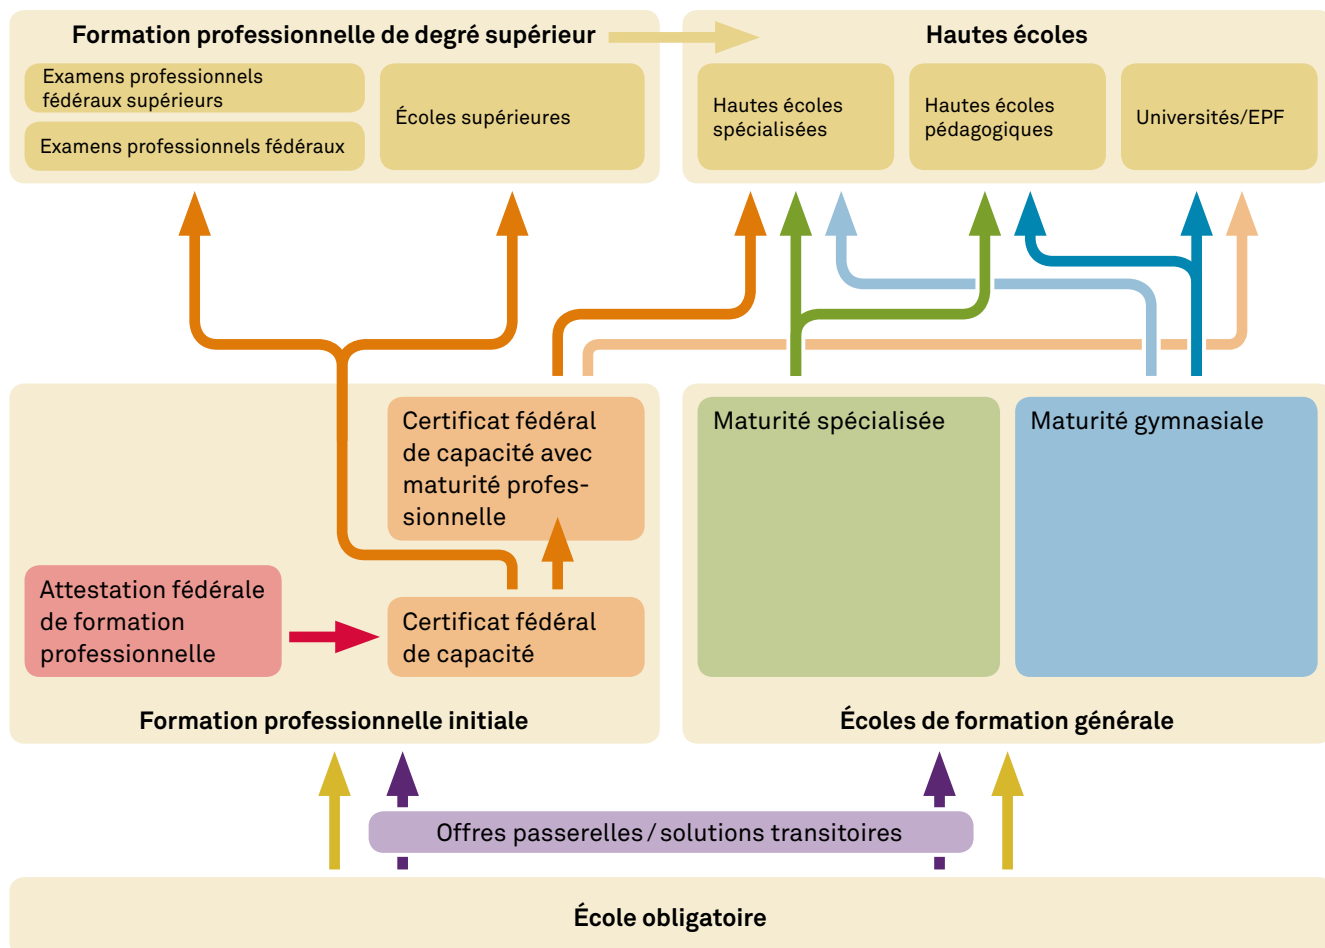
Formation professionnelle de degré supérieur

Examens professionnels fédéraux supérieurs

Examens professionnels fédéraux

Écoles supérieures

Hautes écoles

Hautes écoles spécialisées

Hautes écoles pédagogiques

Universités/EPF

Certificat fédéral de capacité avec maturité professionnelle

Attestation fédérale de formation professionnelle

Certificat fédéral de capacité

Formation professionnelle initiale

Maturité spécialisée

Maturité gymnasiale

Écoles de formation générale

Offres passerelles / solutions transitoires

École obligatoire